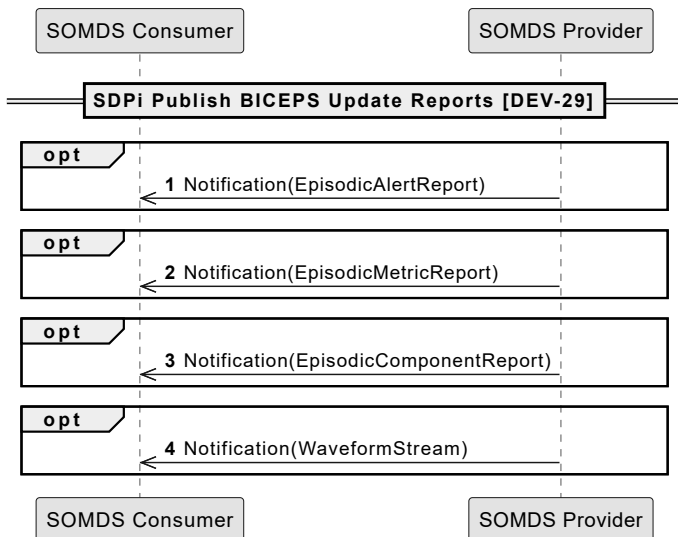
SOMDS Consumer

SOMDS Provider

SDPi Publish BICEPS Update Reports [DEV-29]

opt

1 Notification(EpisodicAlertReport)

opt

2 Notification(EpisodicMetricReport)

opt

3 Notification(EpisodicComponentReport)

opt

4 Notification(WaveformStream)

SOMDS Consumer

SOMDS Provider